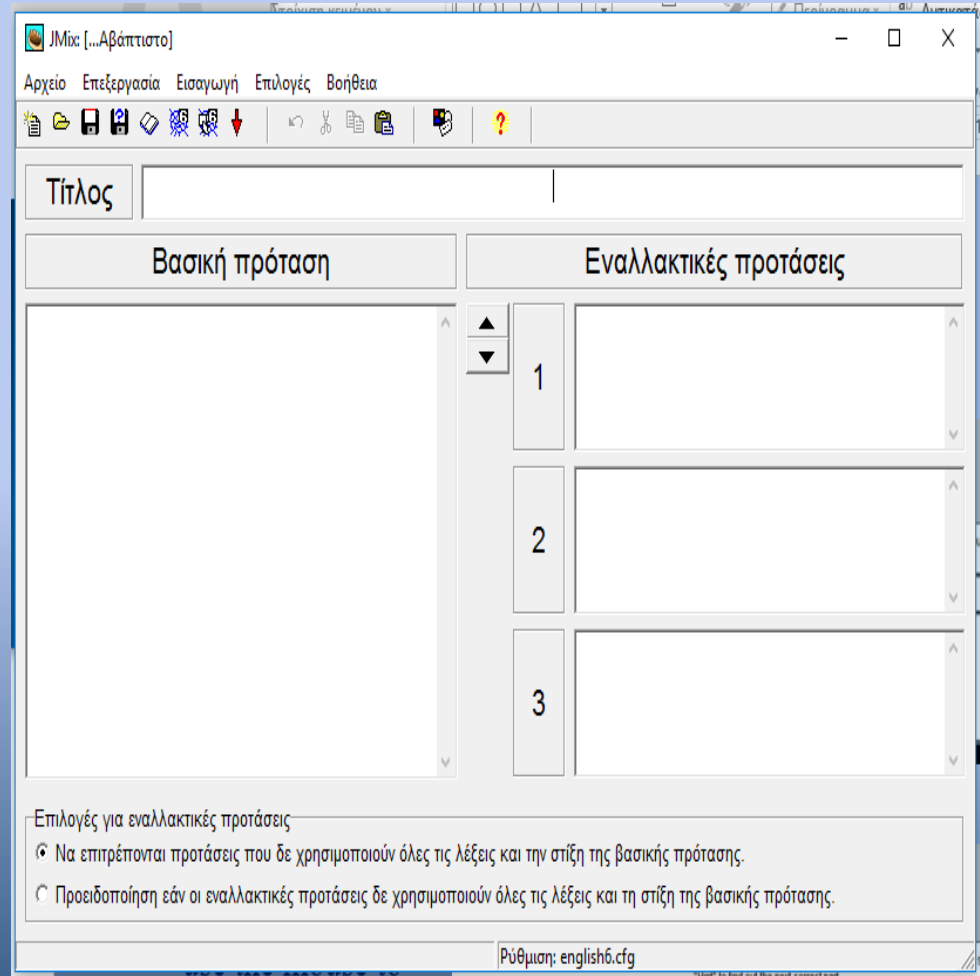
JMix: [...Αβάπτιστο]

Αρχείο Επεξεργασία Εισαγωγή Επιλογές Βοήθεια

Τίτλος

Βασική πρόταση

Εναλλακτικές προτάσεις

1

2

3

Επιλογές για εναλλακτικές προτάσεις

Να επιτρέπονται προτάσεις που δε χρησιμοποιούν όλες τις λέξεις και την στίξη της βασικής πρότασης.

Προειδοποίηση εάν οι εναλλακτικές προτάσεις δε χρησιμοποιούν όλες τις λέξεις και τη στίξη της βασικής πρότασης.

Ρύθμιση: english6.cfg